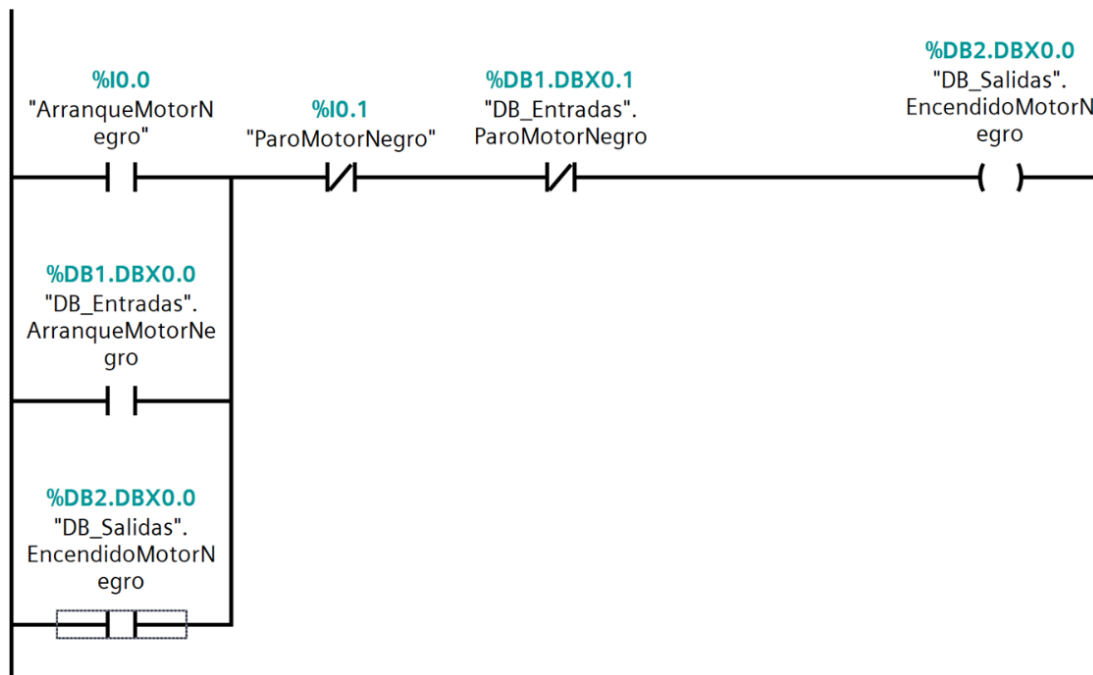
%I0.0
"ArranqueMotorNegro"

%I0.1
"ParoMotorNegro"

%DB1.DBX0.1
"DB_Entradas".
ParoMotorNegro

%DB2.DBX0.0
"DB_Salidas".
EncendidoMotorNegro

%DB1.DBX0.0
"DB_Entradas".
ArranqueMotorNegro

%DB2.DBX0.0
"DB_Salidas".
EncendidoMotorNegro